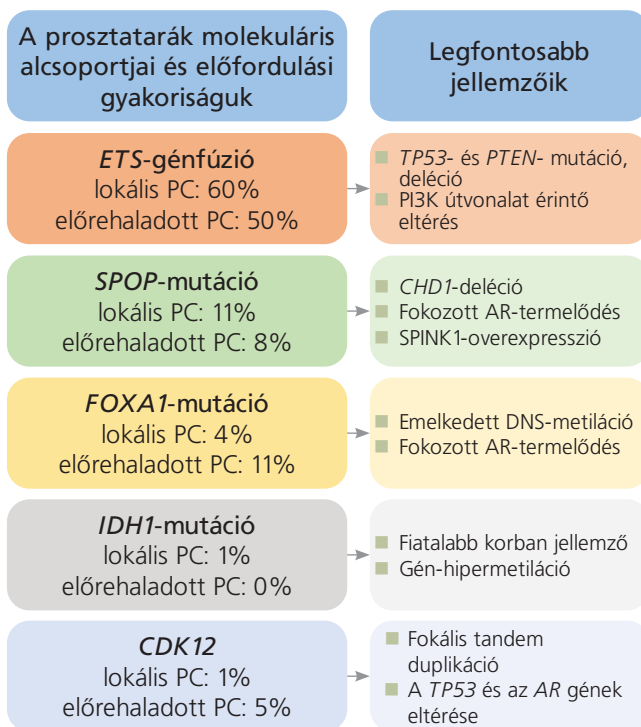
A prosztatarák molekuláris alcsoportjai és előfordulási gyakoriságuk

Legfontosabb jellemzőik

*ETS*-génfúzió
lokális PC: 60%
előrehaladott PC: 50%

*TP53*- és *PTEN*- mutáció, deléció
PI3K útvonalat érintő eltérés

*SPOP*-mutáció
lokális PC: 11%
előrehaladott PC: 8%

*CHD1*-deléció
Fokozott AR-termelődés
SPINK1-overexpresszió

*FOXA1*-mutáció
lokális PC: 4%
előrehaladott PC: 11%

Emelkedett DNS-metiláció
Fokozott AR-termelődés

*IDH1*-mutáció
lokális PC: 1%
előrehaladott PC: 0%

Fiatalabb korban jellemző
Gén-hipermetiláció

*CDK12*
lokális PC: 1%
előrehaladott PC: 5%

Fokális tandem duplikáció
A *TP53* és az *AR* gének eltérése